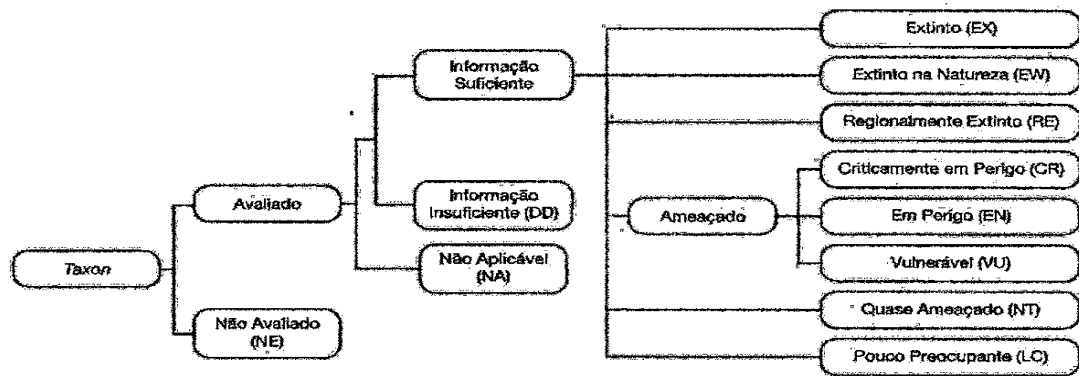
Taxon

Avaliado

Não Avaliado (NE)

Informação Suficiente

Informação Insuficiente (DD)

Não Aplicável (NA)

Ameaçado

Extinto (EX)

Extinto na Natureza (EW)

Regionalmente Extinto (RE)

Criticamente em Perigo (CR)

Em Perigo (EN)

Vulnerável (VU)

Quase Ameaçado (NT)

Pouco Preocupante (LC)